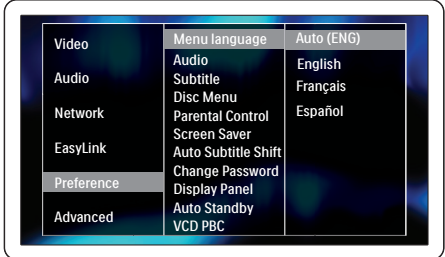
Video
Audio
Network
EasyLink
Preference
Advanced

Menu language
Audio
Subtitle
Disc Menu
Parental Control
Screen Saver
Auto Subtitle Shift
Change Password
Display Panel
Auto Standby
VCD PBC

Auto (ENG)
English
Français
Español